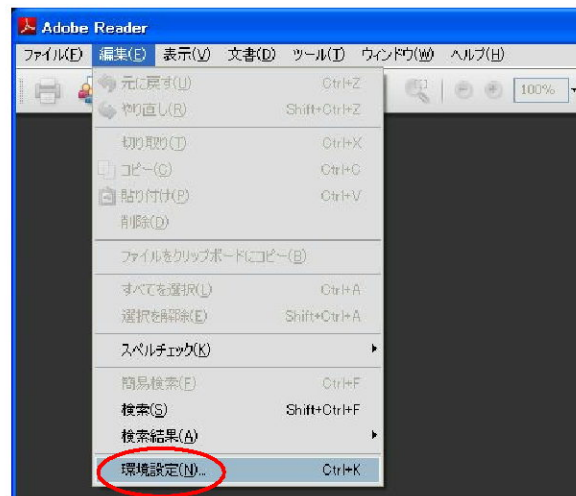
Adobe Reader

ファイル(F) 編集(E) 表示(V) 文書(D) ツール(T) ウィンドウ(W) ヘルプ(H)

100%

元に戻す(U) Ctrl+Z
やり直し(R) Shift+Ctrl+Z
切り取り(T) Ctrl+X
コピー(C) Ctrl+C
貼り付け(P) Ctrl+V
削除(D)
ファイルをクリップボードにコピー(B)
すべてを選択(L) Ctrl+A
選択を解除(E) Shift+Ctrl+A
スペルチェック(K)
簡易検索(F) Ctrl+F
検索(S) Shift+Ctrl+F
検索結果(A)
環境設定(N)... Ctrl+K